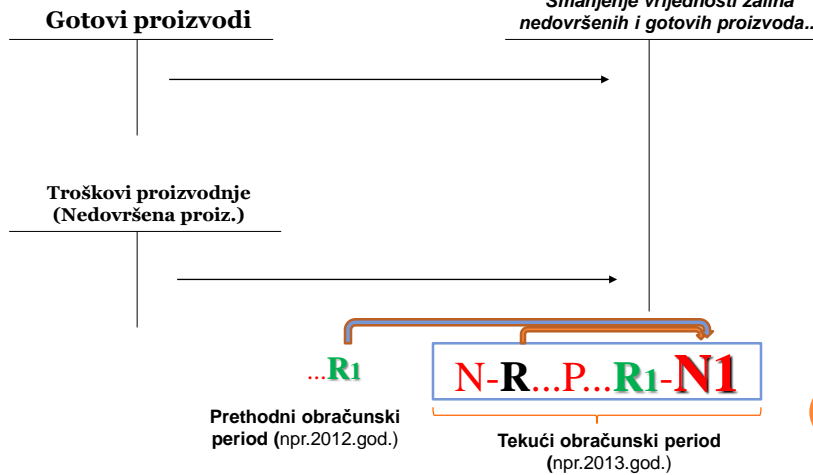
Gotovi proizvodi

Smanjenje vrijednosti zaliha nedovršenih i gotovih proizvoda..

Troškovi proizvodnje (Nedovršena proiz.)

...R1

N-R...P...R1-N1

Prethodni obračunski period (npr.2012.god.)

Tekući obračunski period (npr.2013.god.)